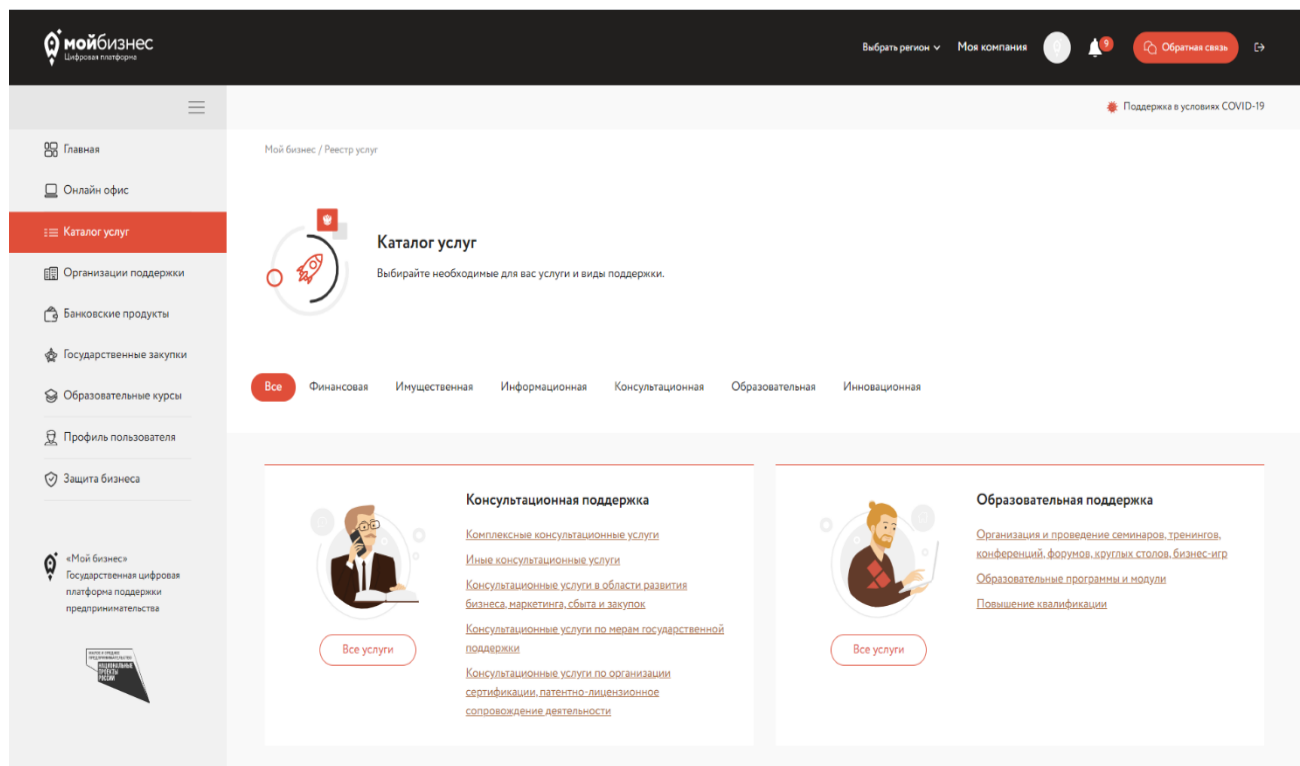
мойбизнес
Цифровая платформа

Выбрать регион Моя компания 9 Обратная связь

Поддержка в условиях COVID-19

Главная
Онлайн офис
Каталог услуг
Организации поддержки
Банковские продукты
Государственные закупки
Образовательные курсы
Профиль пользователя
Защита бизнеса

«Мой бизнес» Государственная цифровая платформа поддержки предпринимательства

НАЦИОНАЛЬНЫЕ ПРОЕКТЫ РОССИИ

Мой бизнес / Реестр услуг

Каталог услуг

Выбирайте необходимые для вас услуги и виды поддержки.

Все Финансовая Имущественная Информационная Консультационная Образовательная Инновационная

Консультационная поддержка

Комплексные консультационные услуги
Иные консультационные услуги
Консультационные услуги в области развития бизнеса, маркетинга, сбыта и закупок
Консультационные услуги по мерам государственной поддержки
Консультационные услуги по организации сертификации, патентно-лицензионное сопровождение деятельности

Все услуги

Образовательная поддержка

Организация и проведение семинаров, тренингов, конференций, форумов, круглых столов, бизнес-игр
Образовательные программы и модули
Повышение квалификации

Все услуги